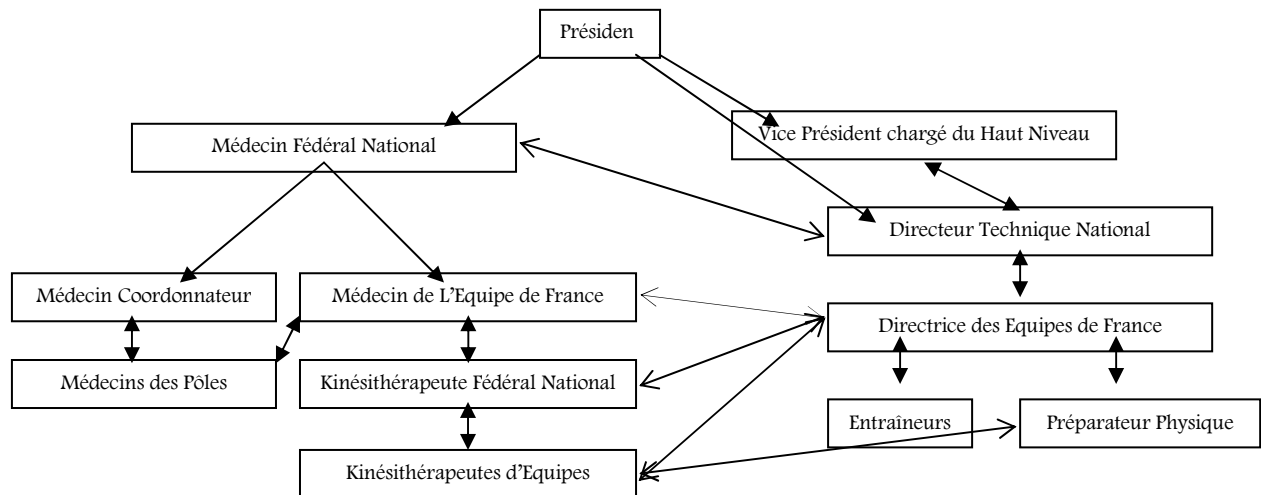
Présiden

Médecin Fédéral National

Vice Président chargé du Haut Niveau

Directeur Technique National

Médecin Coordonnateur

Médecin de L'Equipe de France

Directrice des Equipes de France

Médecins des Pôles

Kinésithérapeute Fédéral National

Entraîneurs

Préparateur Physique

Kinésithérapeutes d'Equipes